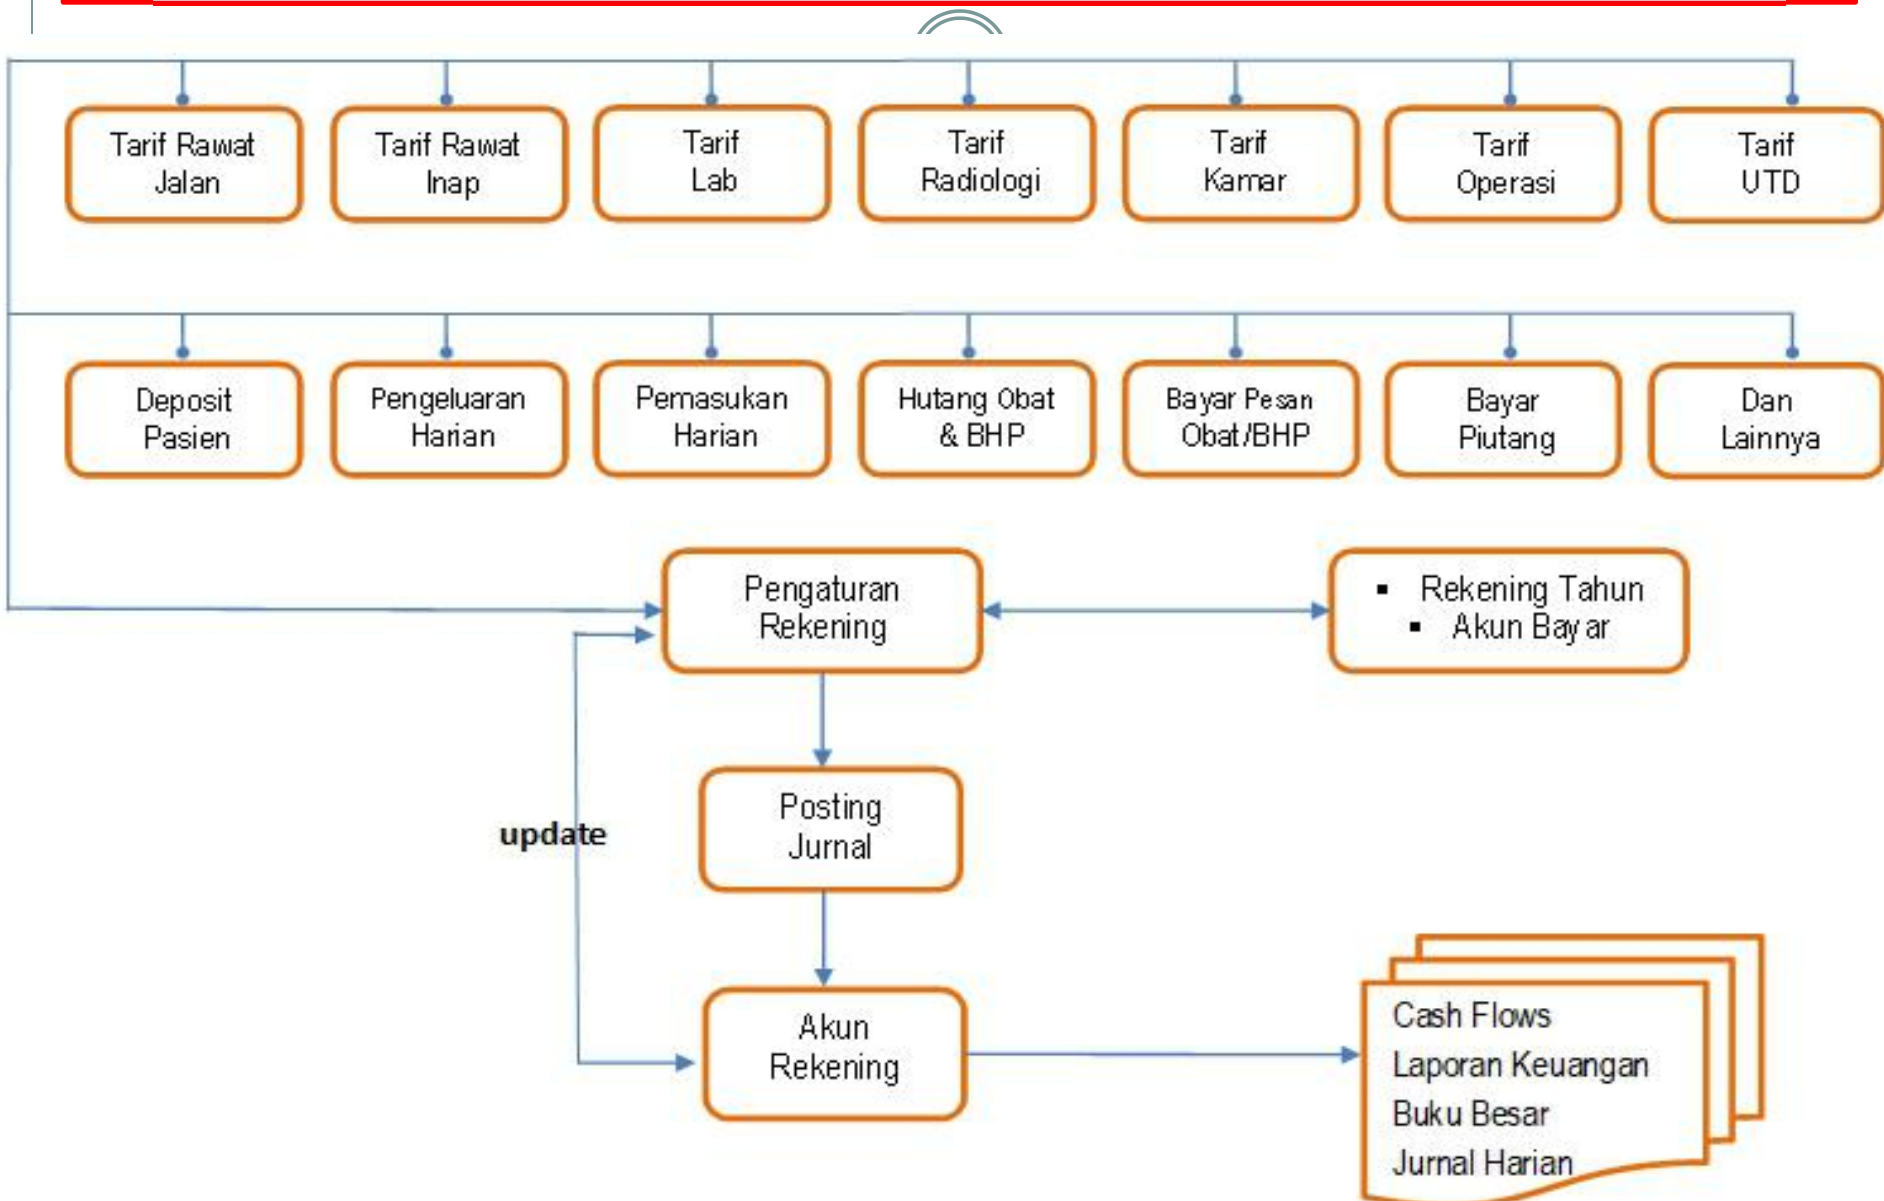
Tarif Rawat Jalan

Tarif Rawat Inap

Tarif Lab

Tarif Radiologi

Tarif Kamar

Tarif Operasi

Tarif UTD

Deposit Pasien

Pengeluaran Harian

Pemasukan Harian

Hutang Obat & BHP

Bayar Pesan Obat/BHP

Bayar Piutang

Dan Lainnya

Pengaturan Rekening

▪ Rekening Tahun
▪ Akun Bayar

Posting Jurnal

update

Akun Rekening

Cash Flows
Laporan Keuangan
Buku Besar
Jurnal Harian